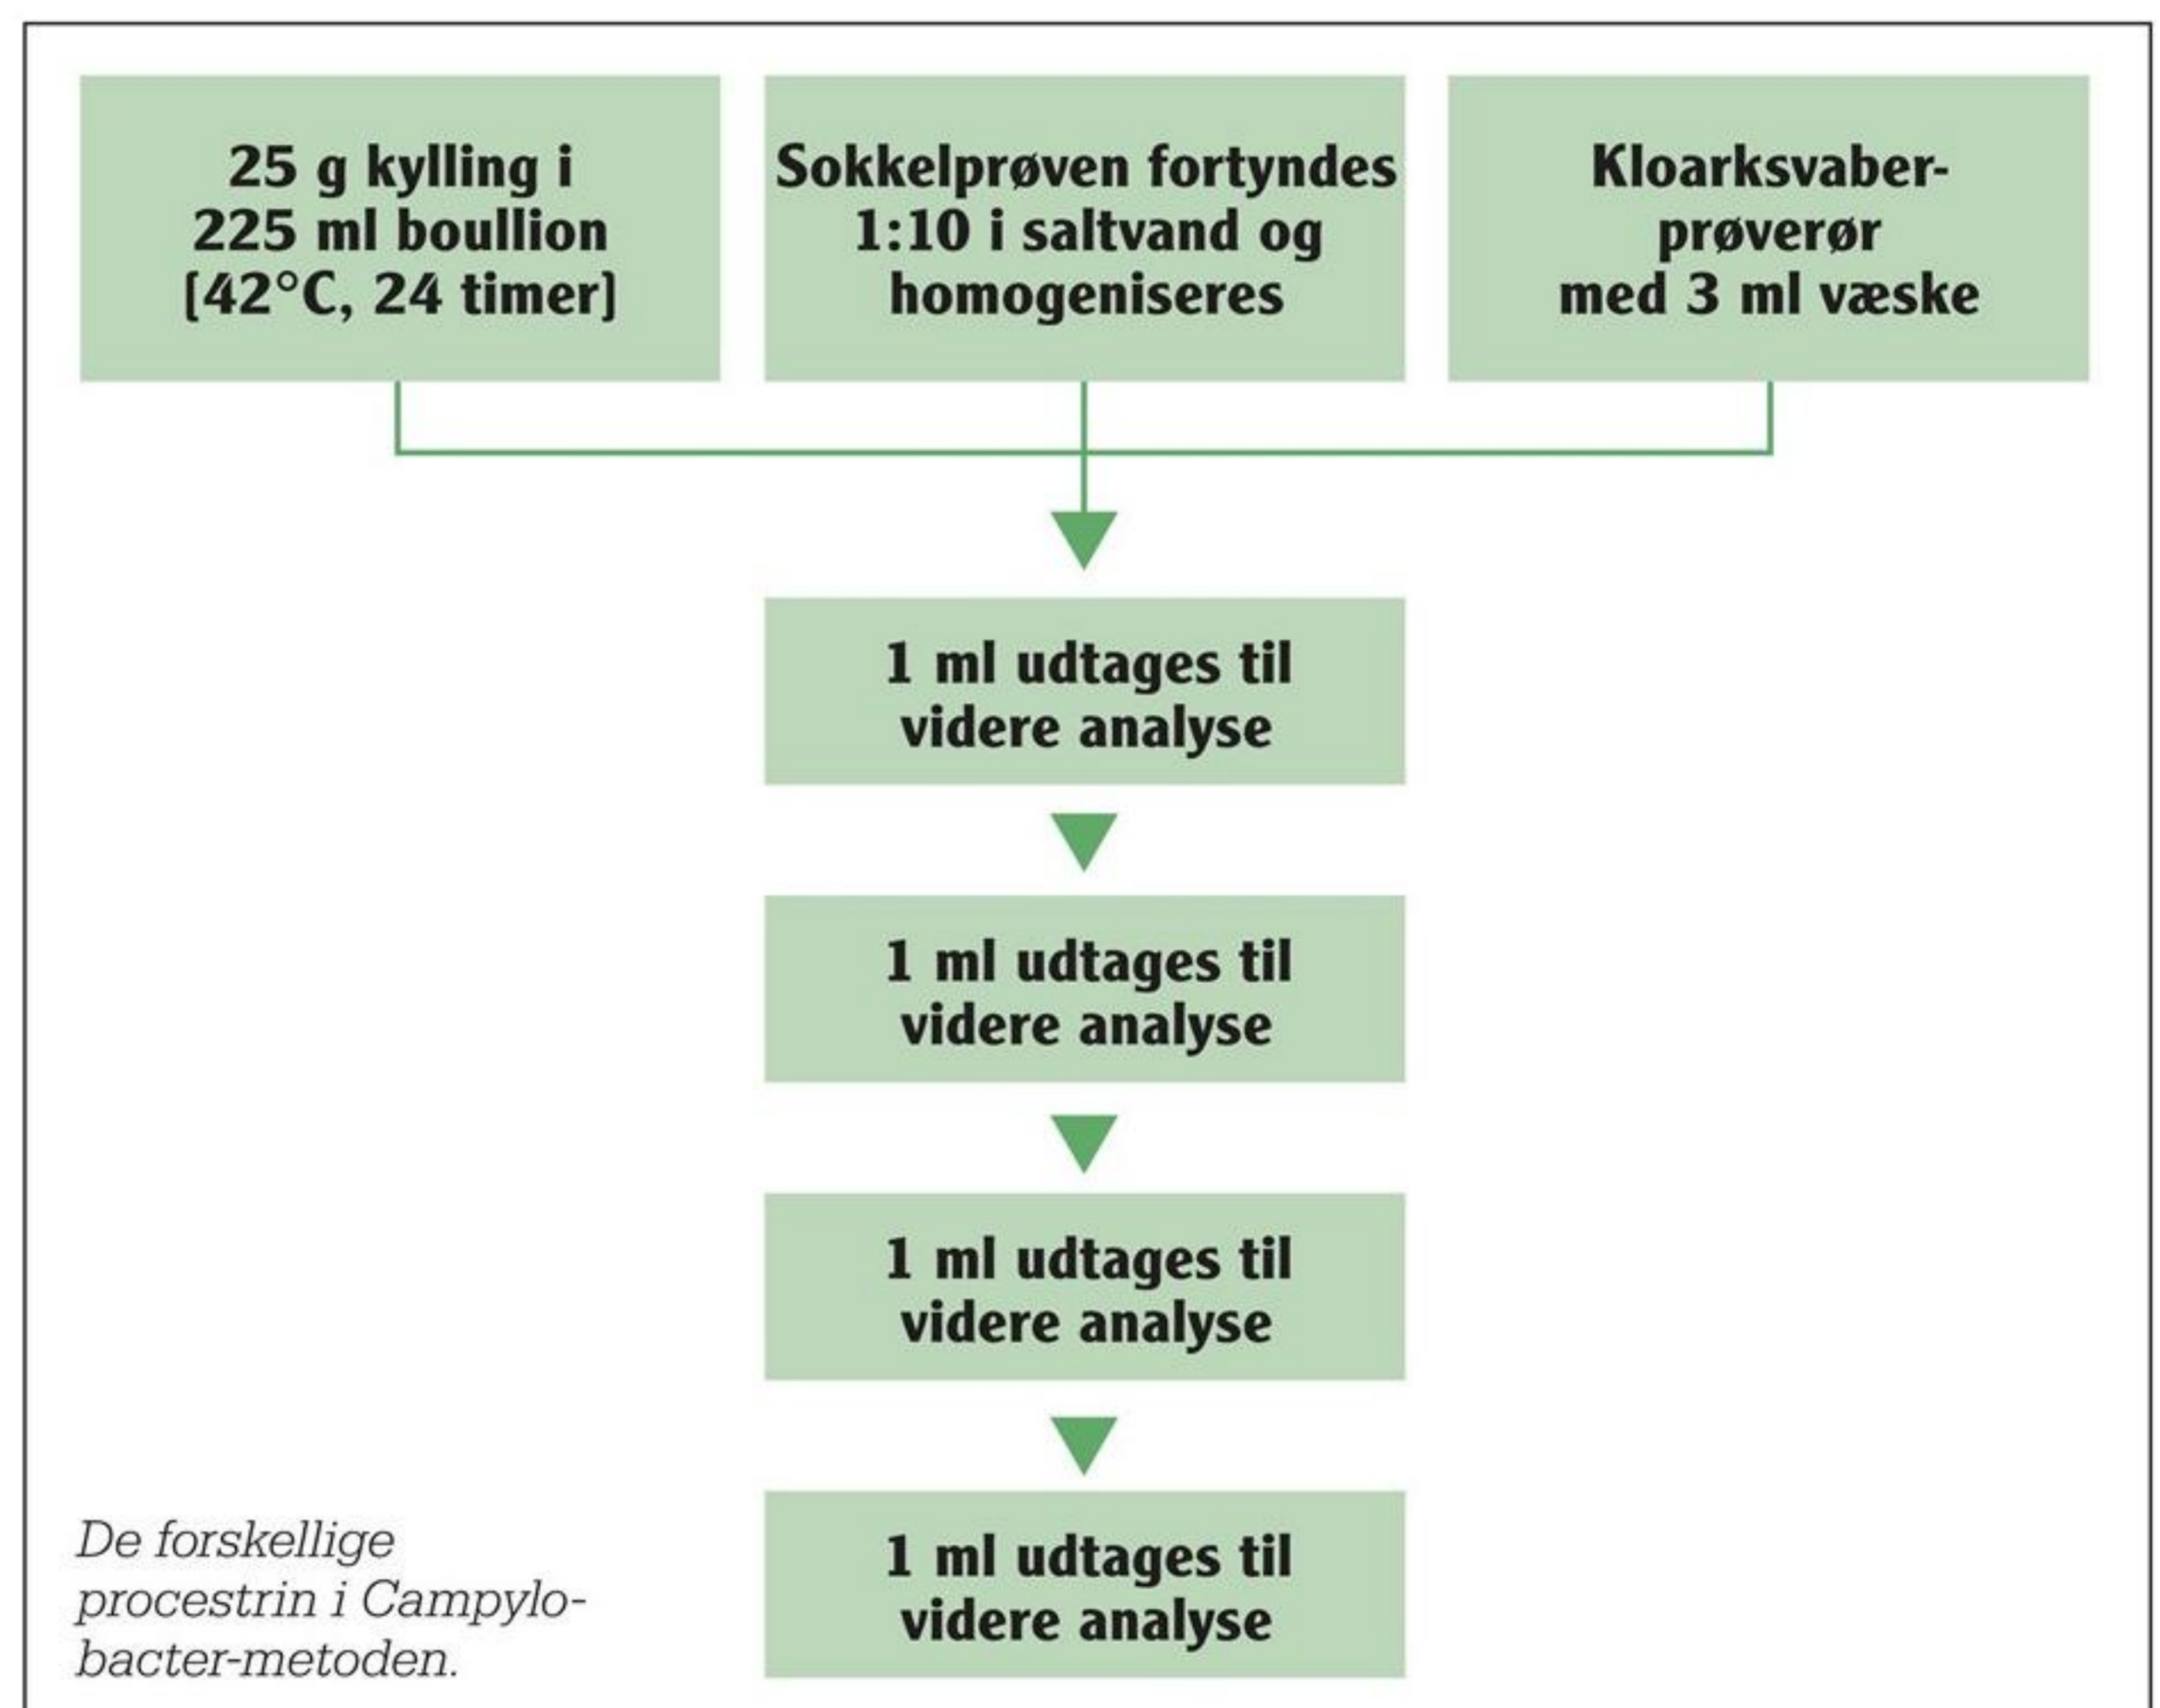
25 g kylling i 225 ml boullion [42°C, 24 timer]

Sokkelprøven fortyndes 1:10 i saltvand og homogeniseres

Kloarksvaber-prøverør med 3 ml væske

1 ml udtages til videre analyse

1 ml udtages til videre analyse

1 ml udtages til videre analyse

1 ml udtages til videre analyse

De forskellige procestrin i Campylobacter-metoden.